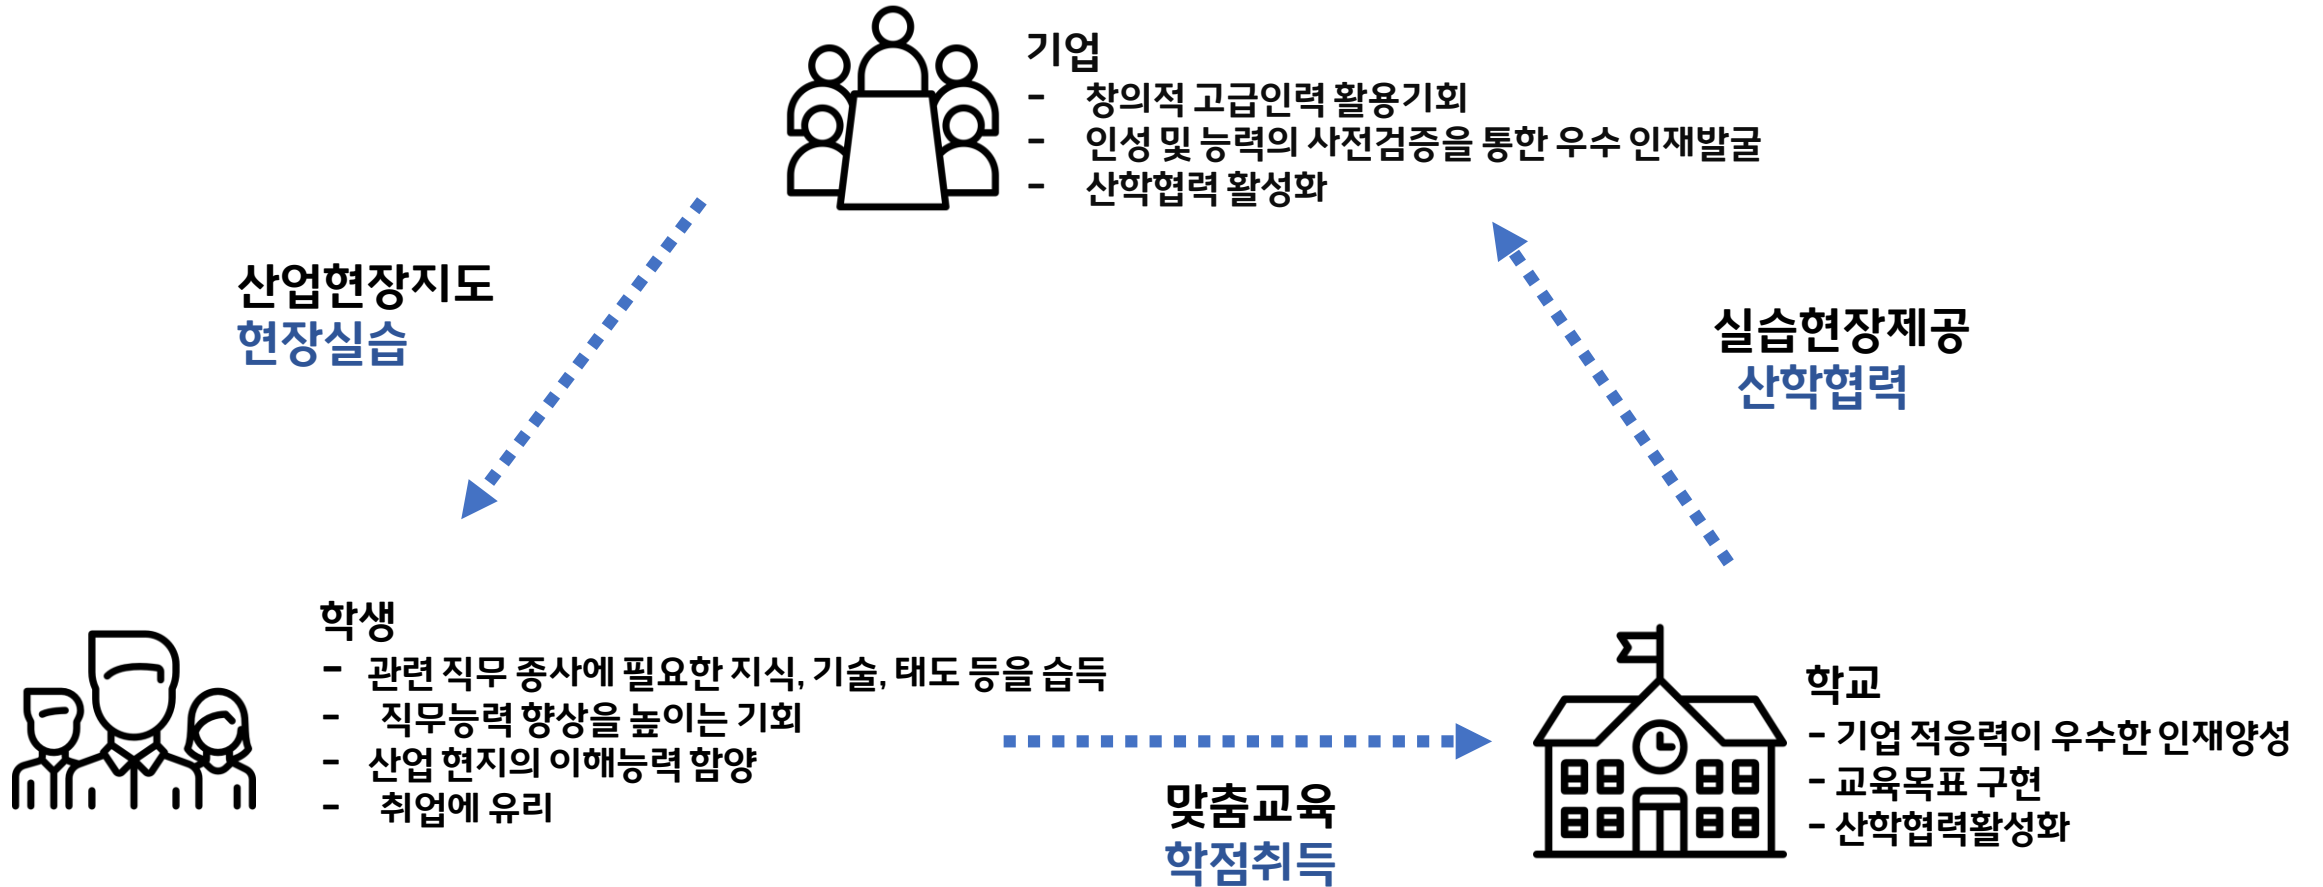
기업
- 창의적 고급인력 활용기회
- 인성 및 능력의 사전검증을 통한 우수 인재발굴
- 산학협력 활성화

산업현장지도
현장실습

실습현장제공
산학협력

학생
- 관련 직무 종사에 필요한 지식, 기술, 태도 등을 습득
- 직무능력 향상을 높이는 기회
- 산업 현지의 이해능력 함양
- 취업에 유리

맞춤교육
학점취득

학교
- 기업 적응력이 우수한 인재양성
- 교육목표 구현
- 산학협력활성화